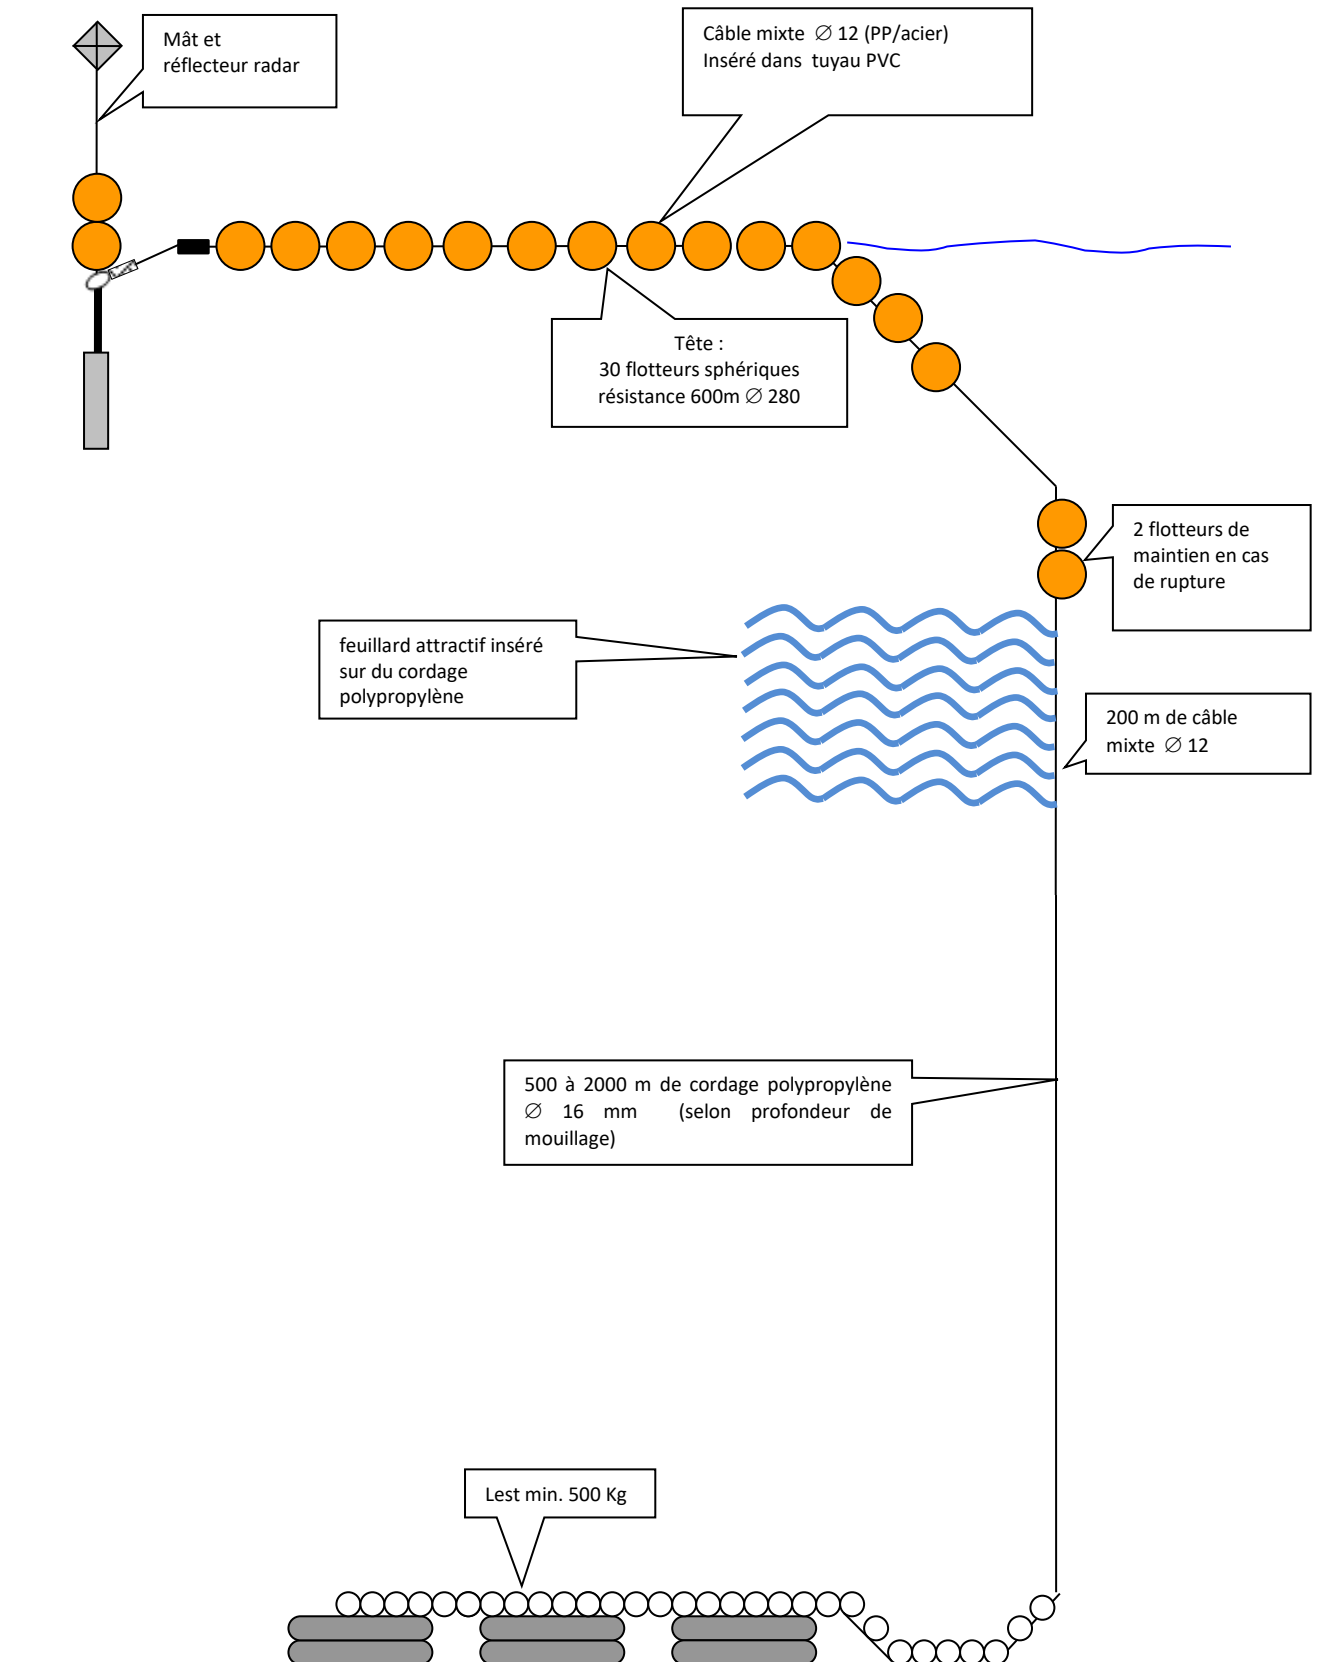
Mât et réflecteur radar

Câble mixte ∅ 12 (PP/acier) Inséré dans tuyau PVC

Tête : 30 flotteurs sphériques résistance 600m ∅ 280

2 flotteurs de maintien en cas de rupture

feuillard attractif inséré sur du cordage polypropylène

200 m de câble mixte ∅ 12

500 à 2000 m de cordage polypropylène ∅ 16 mm (selon profondeur de mouillage)

Lest min. 500 Kg